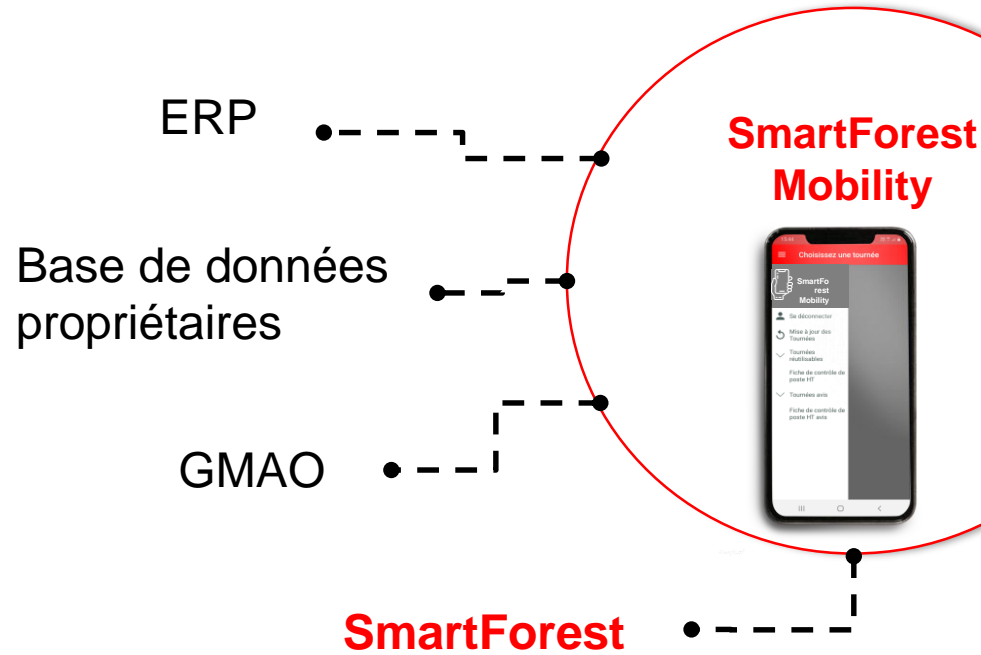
ERP

Base de données propriétaires

GMAO

SmartForest Mobility

Choisissez une tournée

SmartFo rest Mobility

Se déconnecter

Mise à jour des Tournées

Tournées réutilisables

Fiche de contrôle de poste HT

Tournées avis

Fiche de contrôle de poste HT avis

SmartForest